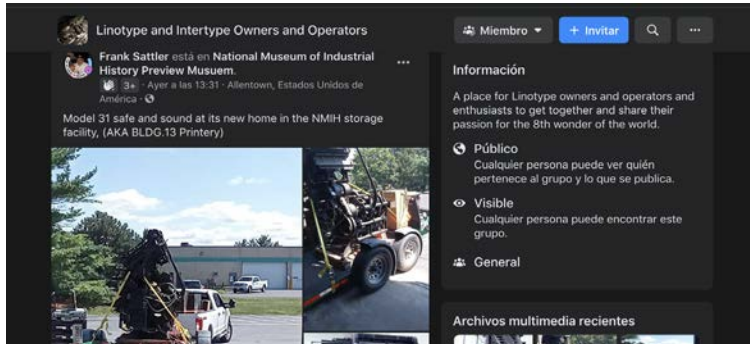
Linotype and Intertype Owners and Operators

Miembro

+ Invitar

···

Frank Sattler está en National Museum of Industrial History Preview Musuem.

3+ · Ayer a las 13:31 · Allentown, Estados Unidos de América ·

···

Model 31 safe and sound at its new home in the NMIH storage facility, (AKA BLDG.13 Printery)

Información

A place for Linotype owners and operators and enthusiasts to get together and share their passion for the 8th wonder of the world.

Público

Cualquier persona puede ver quién pertenece al grupo y lo que se publica.

Visible

Cualquier persona puede encontrar este grupo.

General

Archivos multimedia recientes